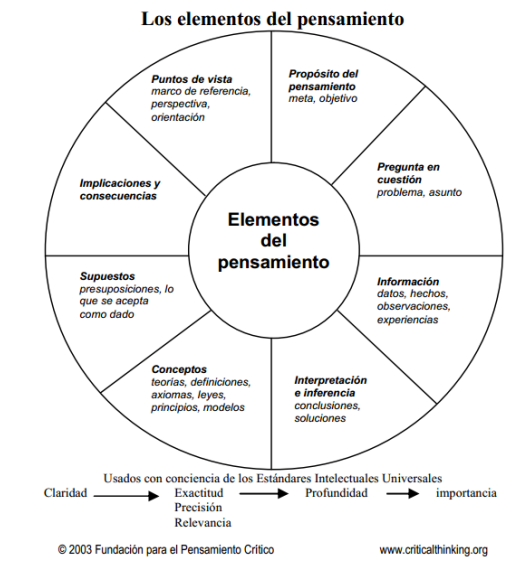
Los elementos del pensamiento

Puntos de vista
marco de referencia, perspectiva, orientación

Propósito del pensamiento
meta, objetivo

Pregunta en cuestión
problema, asunto

Información
datos, hechos, observaciones, experiencias

Interpretación e inferencia
conclusiones, soluciones

Conceptos
teorías, definiciones, axiomas, leyes, principios, modelos

Supuestos
presuposiciones, lo que se acepta como dado

Implicaciones y consecuencias

Elementos del pensamiento

Usados con conciencia de los Estándares Intelectuales Universales
Claridad → Exactitud Precisión Relevancia → Profundidad → importancia

© 2003 Fundación para el Pensamiento Crítico

www.criticalthinking.org